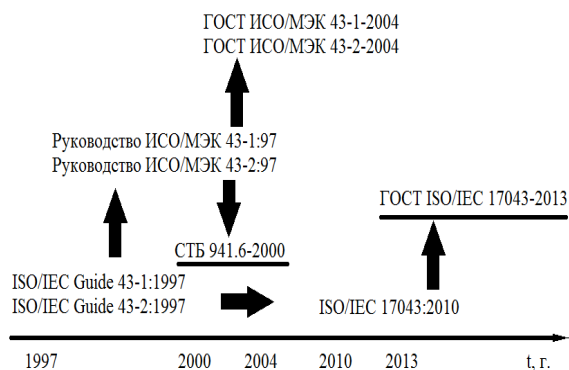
ГОСТ ИСО/МЭК 43-1-2004
ГОСТ ИСО/МЭК 43-2-2004

Руководство ИСО/МЭК 43-1:97
Руководство ИСО/МЭК 43-2:97

ГОСТ ISO/IEC 17043-2013

СТБ 941.6-2000

ISO/IEC Guide 43-1:1997
ISO/IEC Guide 43-2:1997

ISO/IEC 17043:2010

1997 2000 2004 2010 2013 t, г.